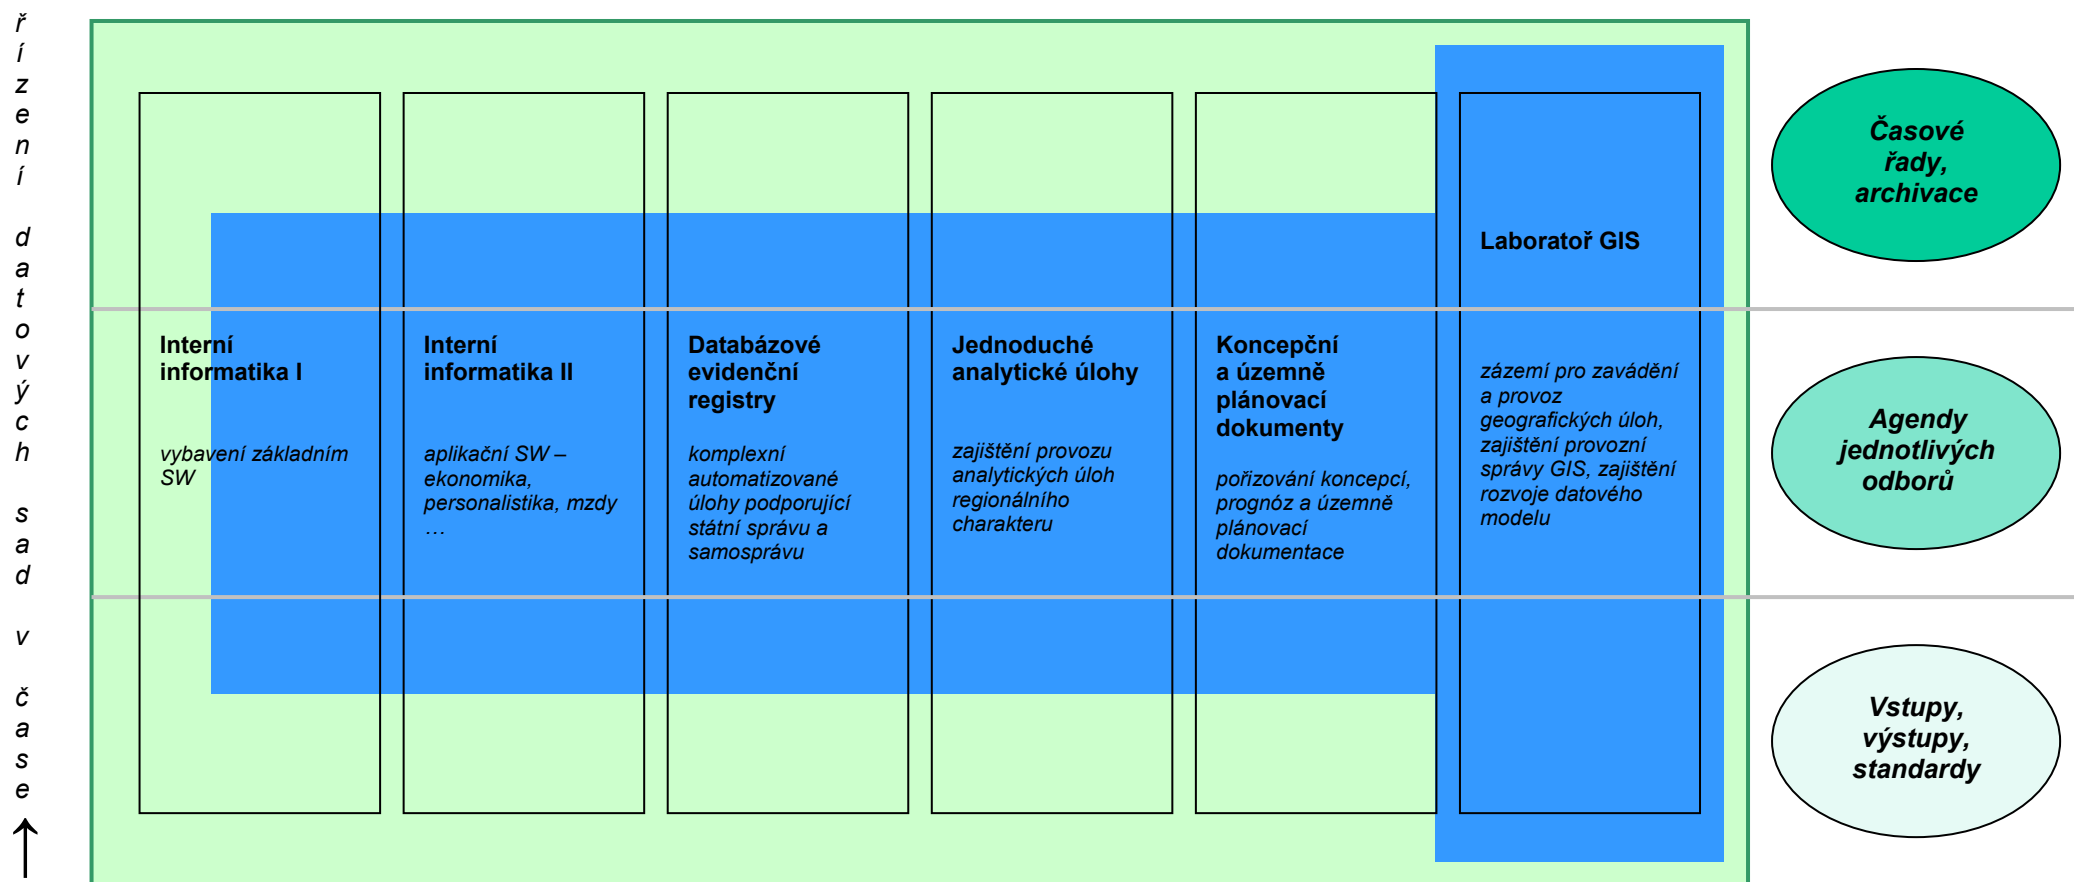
řízení datových sad v čase

Interní informatika I

vybavení základním SW

Interní informatika II

aplikační SW – ekonomika, personalistika, mzdy …

Databázové evidenční registry

komplexní automatizované úlohy podporující státní správu a samosprávu

Jednoduché analytické úlohy

zajištění provozu analytických úloh regionálního charakteru

Koncepční a územně plánovací dokumenty

pořizování koncepcí, prognóz a územně plánovací dokumentace

Laboratoř GIS

zázemí pro zavádění a provoz geografických úloh, zajištění provozní správy GIS, zajištění rozvoje datového modelu

Časové řady, archivace

Agendy jednotlivých odborů

Vstupy, výstupy, standardy